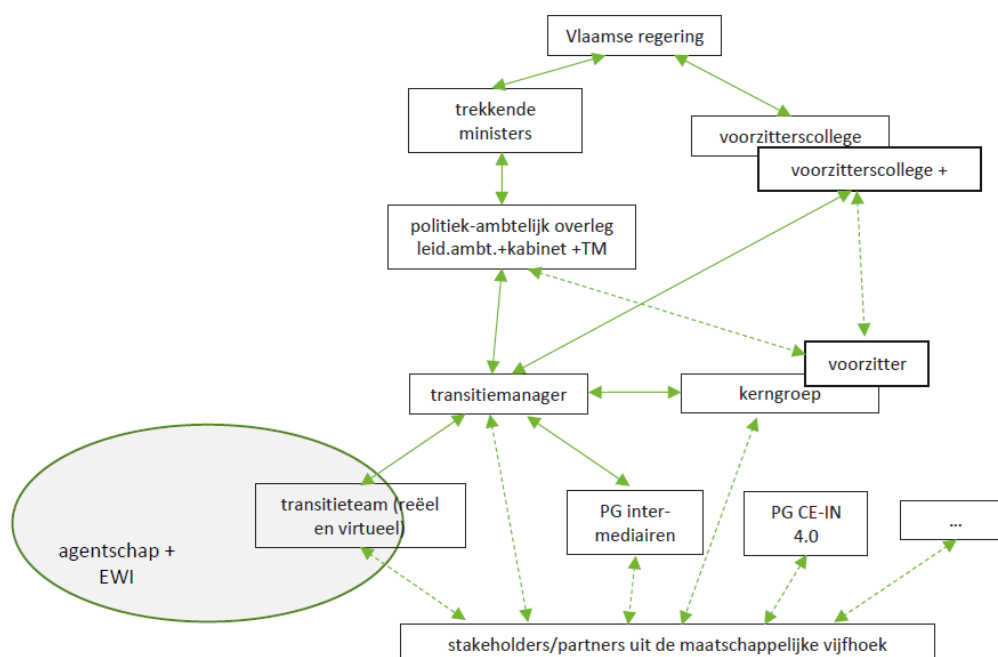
Vlaamse regering

trekkende ministers

voorzitterscollege

voorzitterscollege +

politiek-ambtelijk overleg leid.ambt.+kabinet +TM

voorzitter

transitiemanager

kerngroep

agentschap + EWI

transitieteam (reëel en virtueel)

PG inter-mediairen

PG CE-IN 4.0

...

stakeholders/partners uit de maatschappelijke vijfhoek